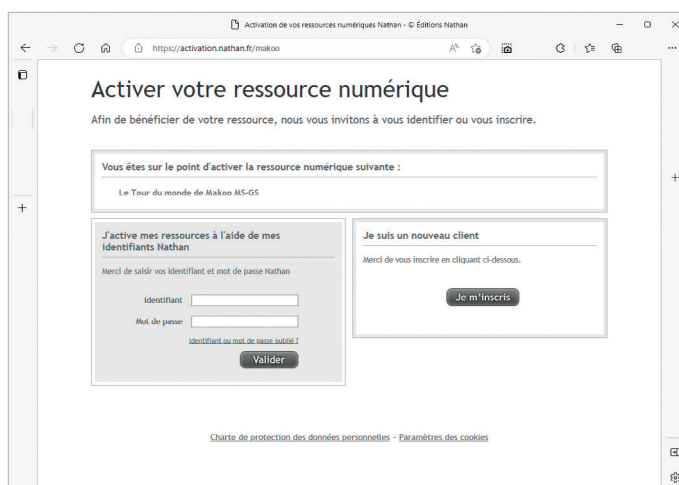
Activation de vos ressources numériques Nathan - © Éditions Nathan

https://activation.nathan.fr/makoo

Activer votre ressource numérique

Afin de bénéficier de votre ressource, nous vous invitons à vous identifier ou vous inscrire.

Vous êtes sur le point d'activer la ressource numérique suivante :

Le Tour du monde de Makoo MS-GS

J'active mes ressources à l'aide de mes identifiants Nathan

Merci de saisir vos identifiant et mot de passe Nathan

Identifiant

Mot de passe

Identifiant ou mot de passe oublié ?

Valider

Je suis un nouveau client

Merci de vous inscrire en cliquant ci-dessous.

Je m'inscris

Charte de protection des données personnelles - Paramètres des cookies